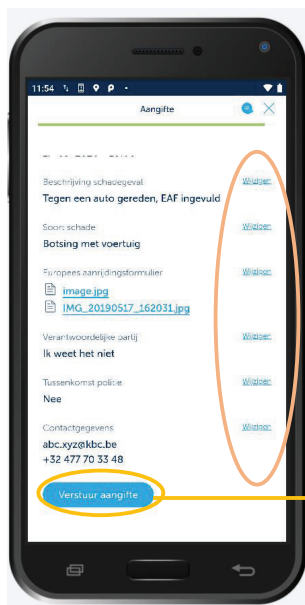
11:54

Aangifte

Beschrijving schadegeval
Tegen een auto gereden, EAF ingevuld
Wijzigen

Soort schade
Botsing met voertuig
Wijzigen

Europees aanrijdingsformulier
image.jpg
IMG_20190517_162031.jpg
Wijzigen

Verantwoordelijke partij
Ik weet het niet
Wijzigen

Tussenkomst politie
Nee
Wijzigen

Contactgegevens
abc.xyz@kbc.be
+32 477 70 33 48
Wijzigen

Verstuur aangifte